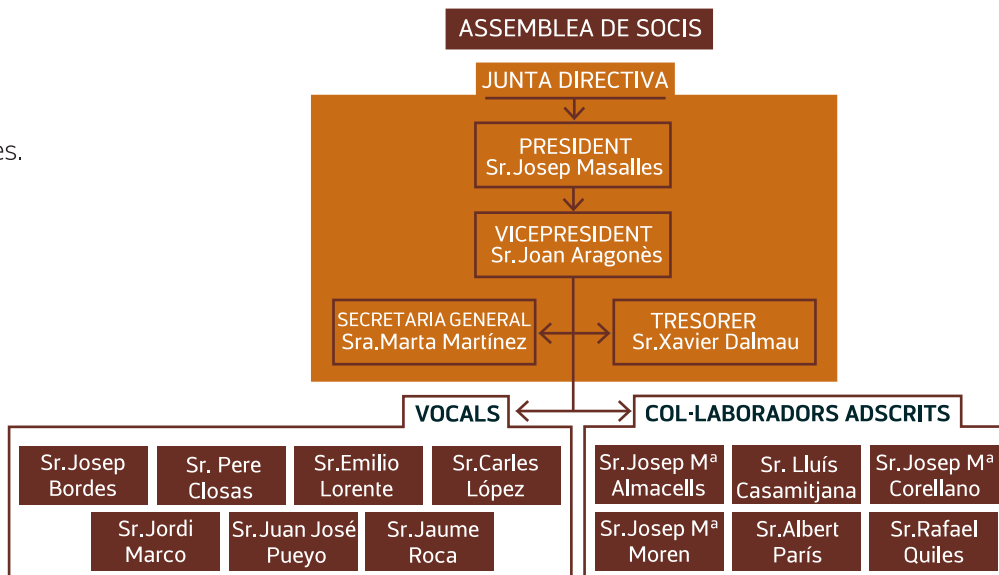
es.

ASSEMBLEA DE SOCIS

JUNTA DIRECTIVA

PRESIDENT
Sr.Josep Masalles

VICEPRESIDENT
Sr.Joan Aragonès

SECRETARIA GENERAL
Sra.Marta Martínez

TRESORER
Sr.Xavier Dalmau

VOCALS

COL·LABORADORS ADSCRITS

Sr.Josep Bordes

Sr. Pere Closas

Sr.Emilio Lorente

Sr.Carles López

Sr.Jordi Marco

Sr.Juan José Pueyo

Sr.Jaume Roca

Sr.Josep Mª Almacells

Sr. Lluís Casamitjana

Sr.Josep Mª Corellano

Sr.Josep Mª Moren

Sr.Albert París

Sr.Rafael Quiles